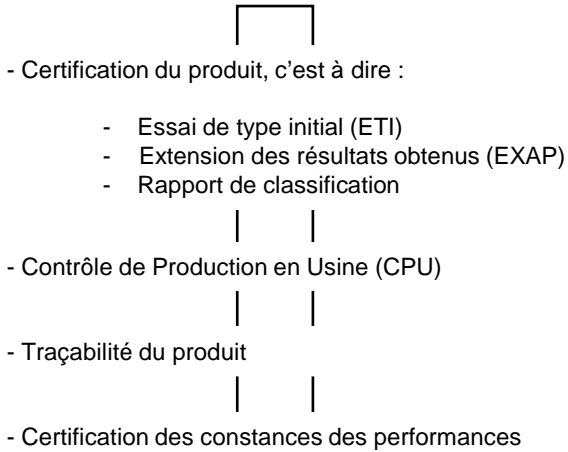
- Certification du produit, c’est à dire :

- Essai de type initial (ETI)
- Extension des résultats obtenus (EXAP)
- Rapport de classification

- Contrôle de Production en Usine (CPU)

- Traçabilité du produit

- Certification des constances des performances